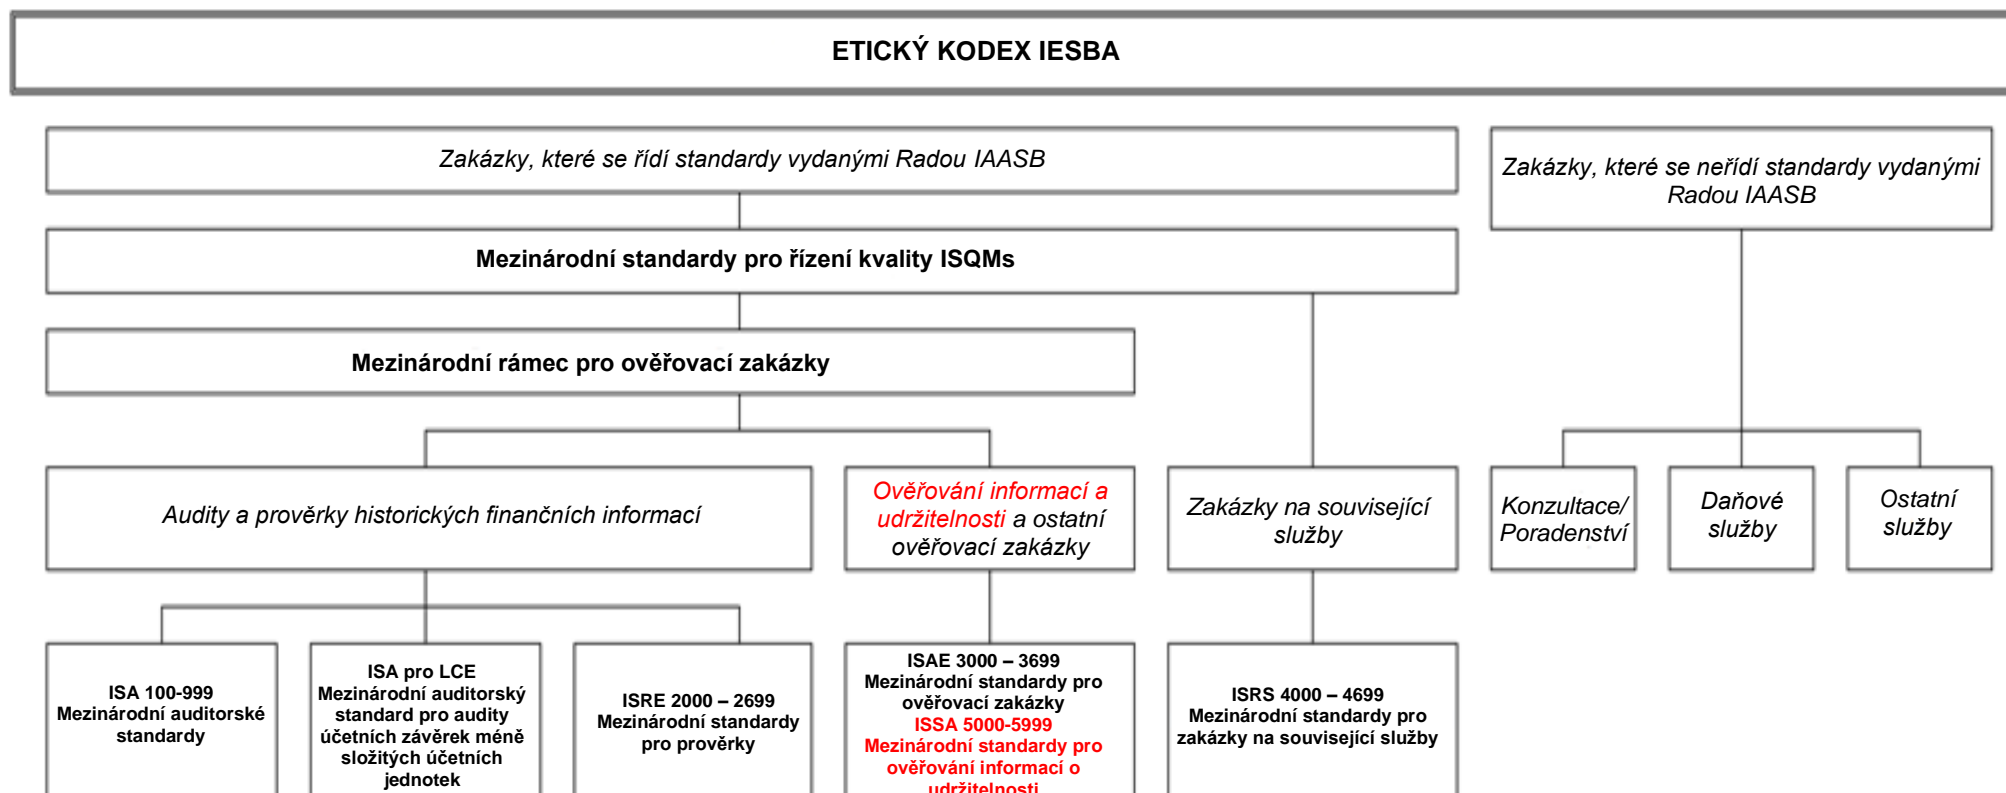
ETICKÝ KODEX IESBA

Zakázky, které se řídí standardy vydanými Radou IAASB

Zakázky, které se neřídí standardy vydanými Radou IAASB

Mezinárodní standardy pro řízení kvality ISQMs

Mezinárodní rámec pro ověřovací zakázky

Audity a prověrky historických finančních informací

Ověřování informací a udržitelnosti a ostatní ověřovací zakázky

Zakázky na související služby

Konzultace/ Poradenství

Daňové služby

Ostatní služby

ISA 100-999
Mezinárodní auditorské standardy

ISA pro LCE
Mezinárodní auditorský standard pro audity účetních závěrek méně složitých účetních jednotek

ISRE 2000 – 2699
Mezinárodní standardy pro prověrky

ISAE 3000 – 3699
Mezinárodní standardy pro ověřovací zakázky
ISSA 5000-5999
Mezinárodní standardy pro ověřování informací o udržitelnosti

ISRS 4000 – 4699
Mezinárodní standardy pro zakázky na související služby